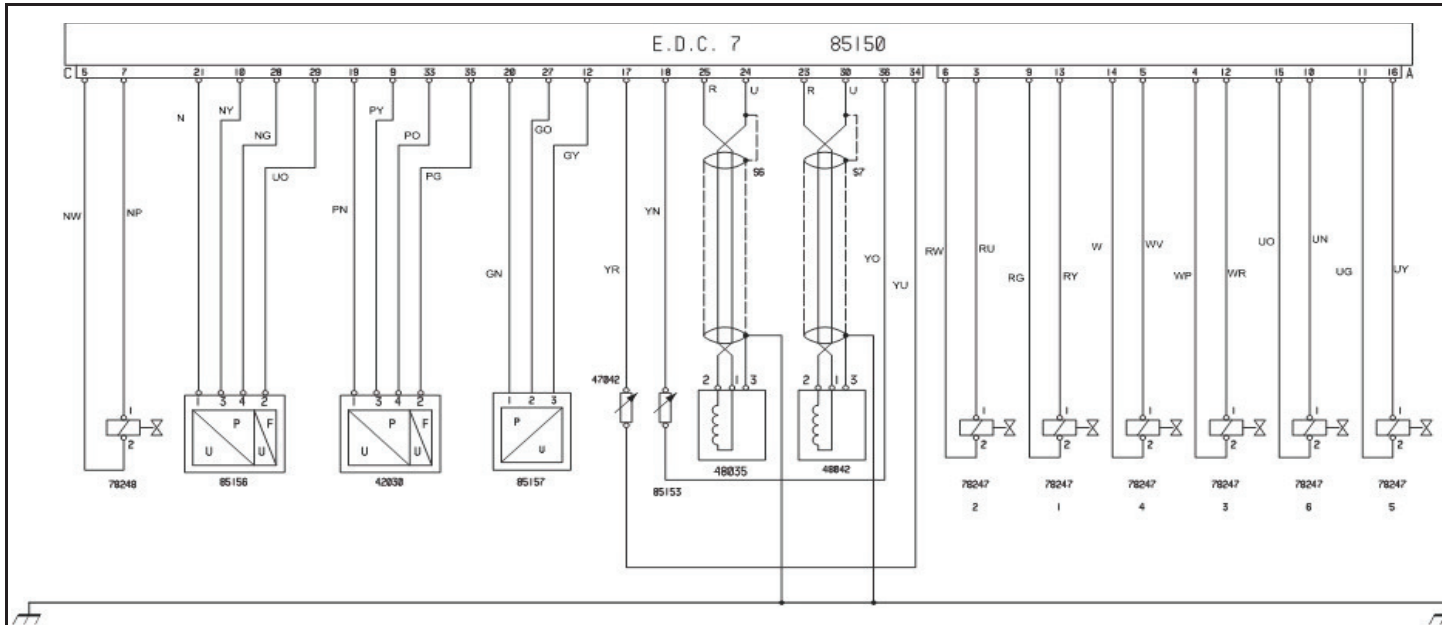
E.D.C. 7 85150

C 5 7 21 10 28 29 19 9 33 35 20 27 12 17 18 25 24 23 30 36 34 6 3 9 13 14 5 4 12 15 10 11 16 A

N NY NG UO PN PY PO PG GO GY GN NW NP YN YR R U R U S6 S7 YO YU RW RU RG RY W WV WP WR UO UN UG UY

1 2 1 3 4 2 P U F U 1 3 4 2 P U F U 1 2 3 P U 2 1 3 2 1 3

1 2 1 2 1 2 1 2 1 2 1 2 1 2

78248 85156 42030 85157 47042 85153 48035 48042 78247 2 78247 1 78247 4 78247 3 78247 6 78247 5